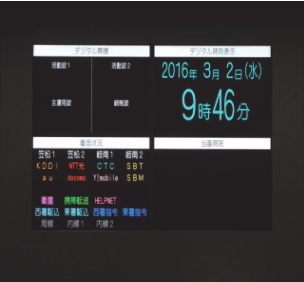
デジタル無線

活動波1

活動波2

主運用波

統制波

デジタル無線通信

2016年 3月 2日(水)

9時46分

着信状況

当番局

固定1 固定2 総電1 総電2

KDDI NTT东 CTC SBT

au docomo Y!mobile SBM

衛星 携帯転送 HELPNET

西署転込 東署転込 西署指令 東署指令

局線 内線1 内線2